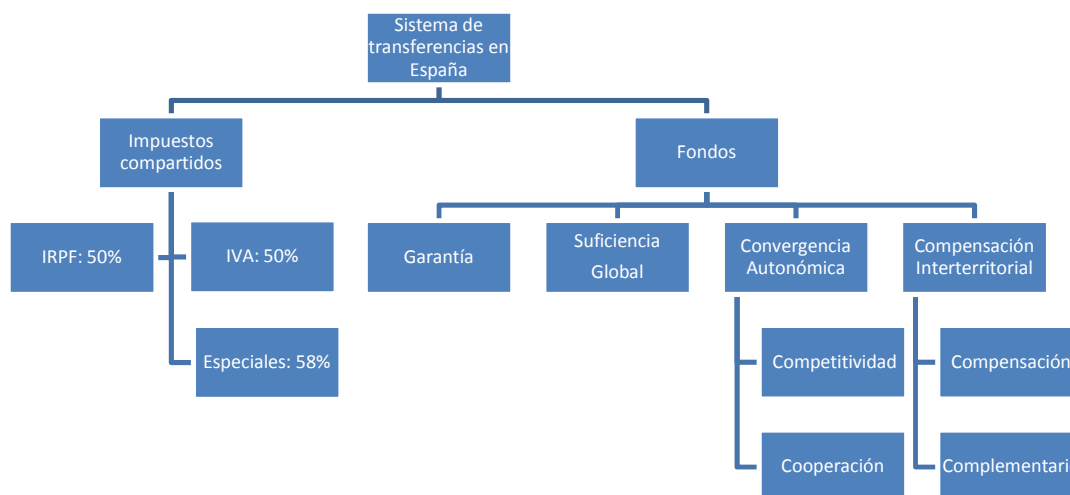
Sistema de transferencias en España

Impuestos compartidos

IRPF: 50%

IVA: 50%

Especiales: 58%

Fondos

Garantía

Suficiencia Global

Convergencia Autonómica

Competitividad

Cooperación

Compensación Interterritorial

Compensación

Complementari